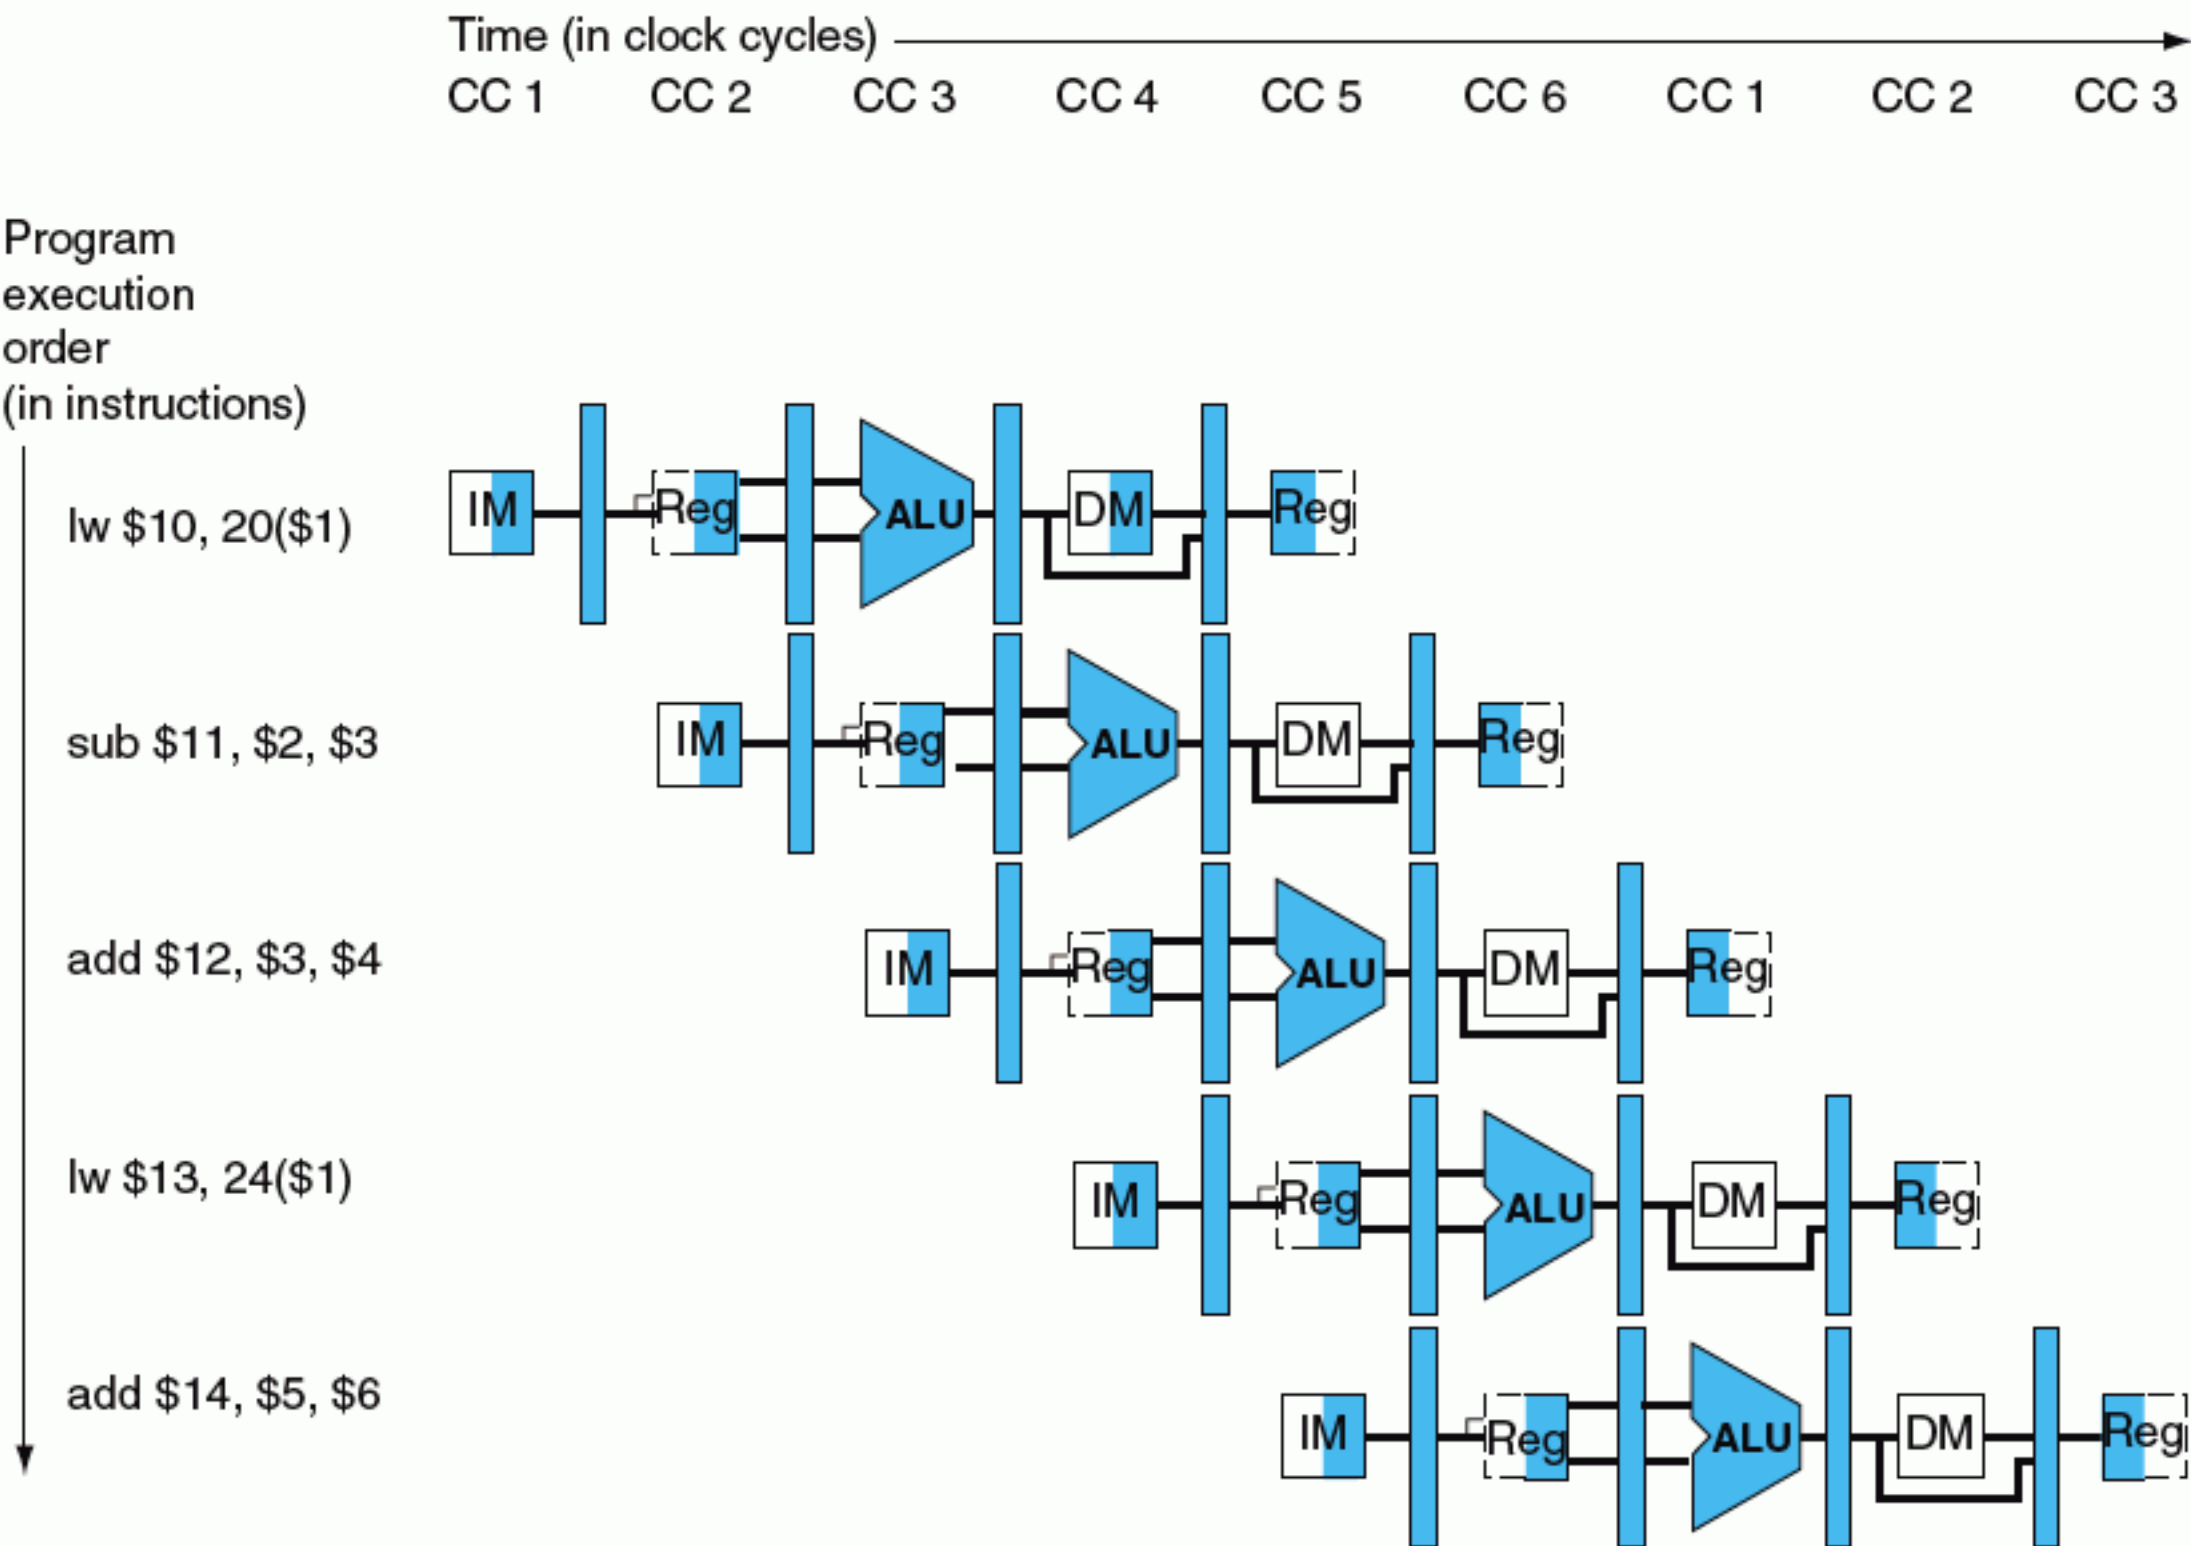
Time (in clock cycles)
CC 1 CC 2 CC 3 CC 4 CC 5 CC 6 CC 1 CC 2 CC 3

Program execution order (in instructions)

lw $10, 20($1)
IM Reg ALU DM Reg

sub $11, $2, $3
IM Reg ALU DM Reg

add $12, $3, $4
IM Reg ALU DM Reg

lw $13, 24($1)
IM Reg ALU DM Reg

add $14, $5, $6
IM Reg ALU DM Reg